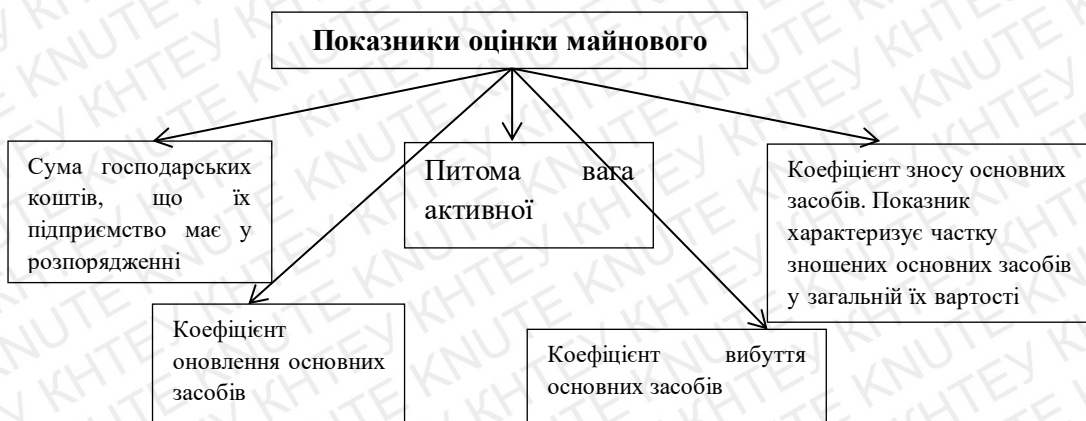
Показники оцінки майнового

Сума господарських коштів, що їх підприємство має у розпорядженні

Питома вага активної

Коефіцієнт зносу основних засобів. Показник характеризує частку зношених основних засобів у загальній їх вартості

Коефіцієнт оновлення основних засобів

Коефіцієнт вибуття основних засобів